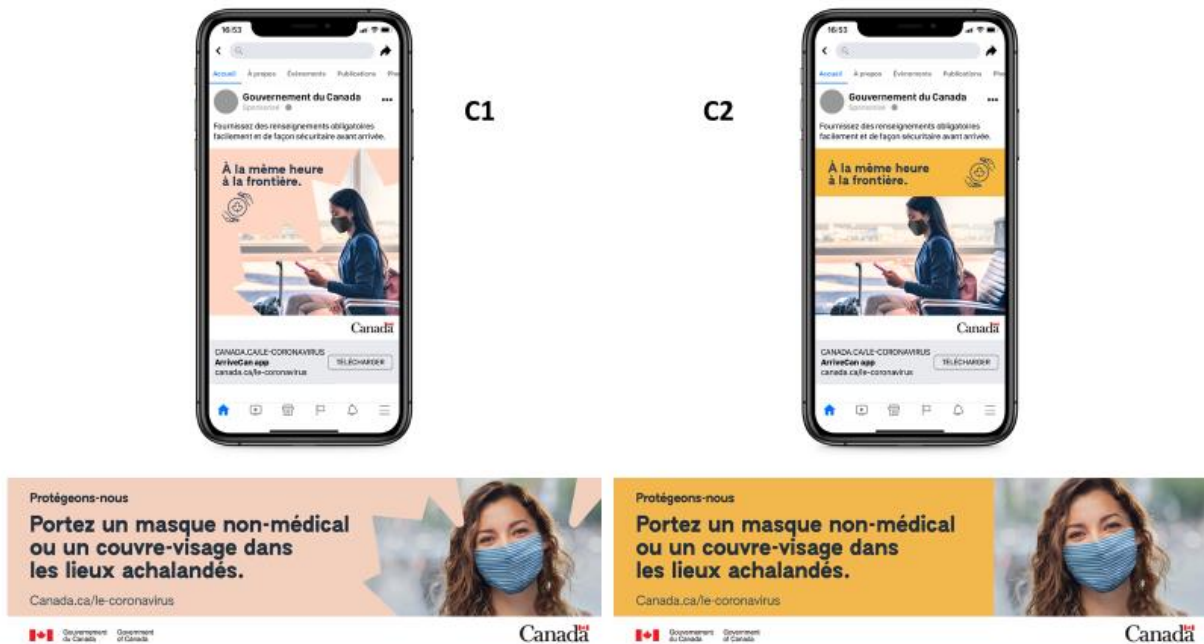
16:53

Accueil À propos Événements Publications Pho

Gouvernement du Canada
Sponsorisé

Fournissez des renseignements obligatoires facilement et de façon sécuritaire avant arrivée.

À la même heure à la frontière.

Canada

CANADA.CA/LE-CORONAVIRUS
ArriveCan app
canada.ca/le-coronavirus

TÉLÉCHARGER

C1

16:53

Accueil À propos Événements Publications Pho

Gouvernement du Canada
Sponsorisé

Fournissez des renseignements obligatoires facilement et de façon sécuritaire avant arrivée.

À la même heure à la frontière.

Canada

CANADA.CA/LE-CORONAVIRUS
ArriveCan app
canada.ca/le-coronavirus

TÉLÉCHARGER

C2

Protégeons-nous

Portez un masque non-médical ou un couvre-visage dans les lieux achalandés.

Canada.ca/le-coronavirus

Gouvernement du Canada Government of Canada

Canada

Protégeons-nous

Portez un masque non-médical ou un couvre-visage dans les lieux achalandés.

Canada.ca/le-coronavirus

Gouvernement du Canada Government of Canada

Canada